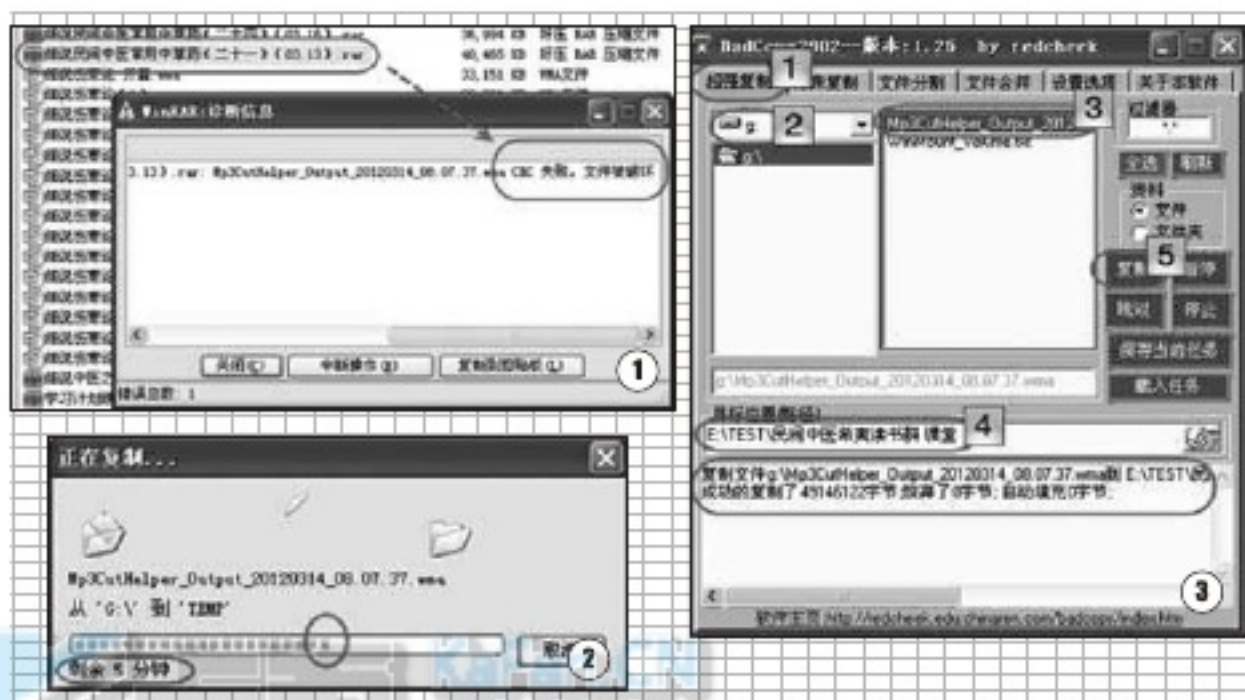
1

36,994 KB 好压 RAR 压缩文件

戚说历南中医 (二十一) (03.13).rar 40,465 KB 好压 RAR 压缩文件

33,151 KB WMA文件

WinRAR: 诊断信息

3.13).rar: Mp3CutHelper_Output_20120314_08.07.37.wma CRC 失败。文件被破坏

关闭(C)

中断操作(B)

复制到剪贴板(L)

错误总数: 1

学习十大

正在复制...

Mp3CutHelper_Output_20120314_08.07.37.wma

从 'G:\' 到 'TEMP'

剩余 5 分钟

取消

2

BadCopy2002一版本:1.25 by redcheek

1

扫描复制

文件复制

文件分割

文件合并

设置选项

关于本软件

2

3

g

g:\

Mp3CutHelper_Output_2012

过滤器

全选

刷新

选择

文件

文件夹

5

复制

暂停

跳过

停止

保存当前任务

载入任务

g:\Mp3CutHelper_Output_20120314_08.07.37.wma

目标位置路径:

4

E:\TEST\戚说中医亲阅读书籍 课堂

复制文件g:\Mp3CutHelper_Output_20120314_08.07.37.wma到 E:\TEST\戚

成功的复制了 49146122字节,跳过了0字节;自动填充0字节。

3

软件主页 http://redcheek.edu.chinaren.com/badcopy/index.htm